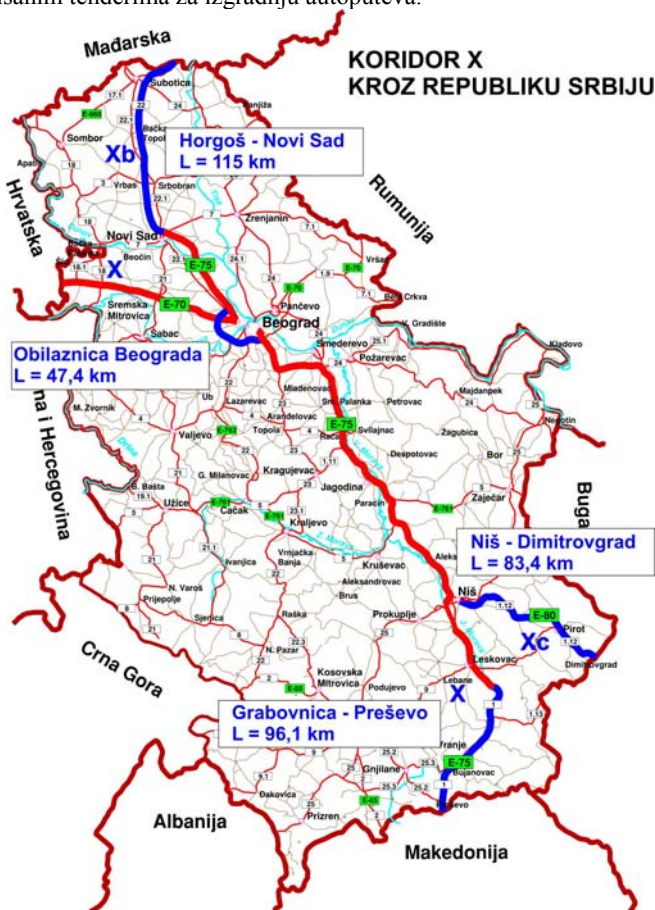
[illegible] tenderima za izgradnju autoputeva.

KORIDOR X
KROZ REPUBLIKU SRBIJU

Mađarska
Subotica
Kanjiža
Sombor
Bačka Topola
Apatin
Vrbas
Srbobran
Xb
Horgoš - Novi Sad
L = 115 km
Hrvatska
Rumunija
Zrenjanin
Novi Sad
Beočin
X
E-75
E-70
E-75
Vršac
Bela Crkva
Sremska Mitrovica
Šabac
Pančevo
Beograd
V. Gradište
Kladovo
Smederevo
Požarevac
Obilaznica Beograda
L = 47,4 km
Mladenovac
Majdanpek
Ub
Lazarevac
Aranđelovac
Sm. Palanka
Petrovac
Negotin
M. Zvornik
Valjevo
Topola
E-75
Svilajnac
Žagubica
na i Hercegovina
Rača
Despotovac
Bor
Kragujevac
G. Milanovac
Jagodina
B. Bašta
Užice
Čačak
Kraljevo
Paraćin
Zaječar
E-761
E-761
E-763
Buga
Niš - Dimitrovgrad
L = 83,4 km
Aleks
Ivanjica
Vrnjačka Banja
Kruševac
Aleksandrovac
Brus
N. Varoš
Prijepolje
Sjenica
Niš
E-80
Pirot
Xc
Dimitrovgrad
Raška
Prokuplje
Leskovac
Crna Gora
N. Pazar
Kosovska Mitrovica
Podujevo
Lebane
X
E-65
Grabovnica - Preševo
L = 96,1 km
Vranje
E-75
Gnjilane
Bujanovac
Đakovica
Prizren
Preševo
E-65
Albanija
Makedonija